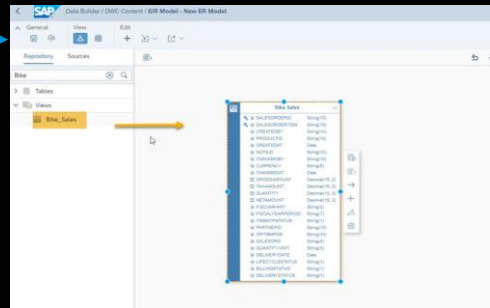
SAP Data Builder / DWC Content / E/R Model - New ER Model

General View Edit

Repository Sources

Bike

Tables

Views

Bike_Sales

Bike Sales

SALESORDERID String(10)
SALESORDERITEM String(10)
CREATEDBY String(10)
PRODUCTID String(10)
CREATEDAT Date
NOTEID String(10)
CHANGEDBY String(10)
CURRENCY String(5)
CHANGEDAT Date
GROSSAMOUNT Decimal(15, 2)
TAXAMOUNT Decimal(15, 2)
QUANTITY Decimal(15, 2)
NETAMOUNT Decimal(15, 2)
FISCALYEAR String(4)
FISCALYEARPERIOD String(7)
FISCALPERIOD String(3)
PARTNERID String(10)
ORGTYMEPERIOD String(10)
SALESORG String(4)
QUANTITYUNIT String(3)
DELIVERYDATE Date
LIFECYCLESTATUS String(1)
BILLINGSTATUS String(1)
DELIVERYSTATUS String(1)